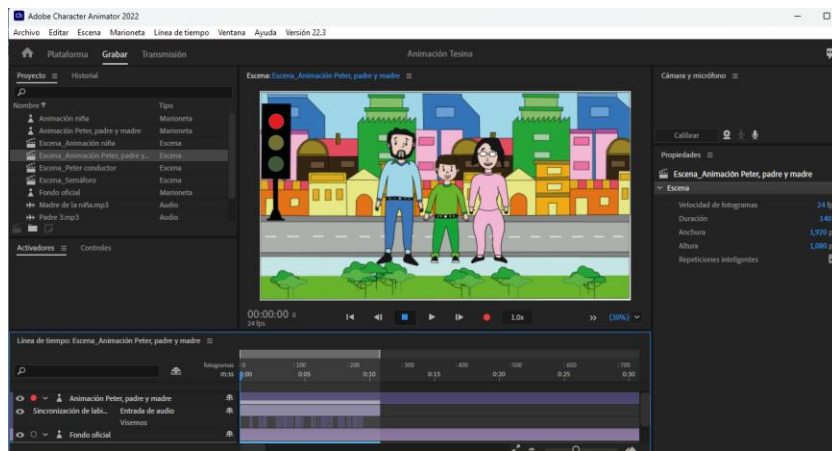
Adobe Character Animator 2022

Archivo Editar Escena Marioneta Línea de tiempo Ventana Ayuda Versión 22.3

Plataforma Grabar Transmisión

Animación Tesina

Proyecto ≡ Historial

Nombre Tipo

| Nombre | Tipo |
|---|---|
| Animación niña | Marioneta |
| Animación Peter, padre y madre | Marioneta |
| Escena_Animación niña | Escena |
| Escena_Animación Peter, padre y... | Escena |
| Escena_Peter conductor | Escena |
| Escena_Semáforo | Escena |
| Fondo oficial | Marioneta |
| Madre de la niña.mp3 | Audio |
| Padre 3.mp3 | Audio |

Activadores ≡ Controles

Escena: Escena_Animación Peter, padre y madre ≡

00:00:00 0
24 fps

1.0x

(30%)

Cámara y micrófono ≡

Calibrar

Propiedades ≡

Escena_Animación Peter, padre y madre

Escena

Velocidad de fotogramas 24 fp
Duración 140
Anchura 1,920 p
Altura 1,080 p
Repeticiones inteligentes

Línea de tiempo: Escena_Animación Peter, padre y madre ≡

fotogramas m:ss 0 :100 :200 :300 :400 :500 :600 :700
0:00 0:05 0:10 0:15 0:20 0:25 0:30

Animación Peter, padre y madre
Sincronización de labi... Entrada de audio
Visemos
Fondo oficial